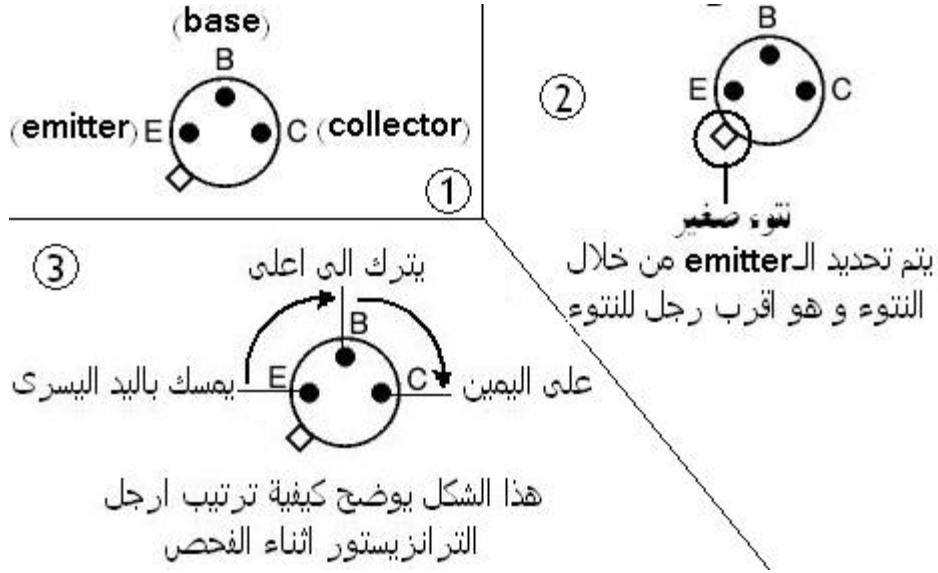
(base)
B
(emitter) E
C (collector)
1

2
B
E
C
نتوء صغير
يتم تحديد الـemitter من خلال النتوء و هو اقرب رجل للنتوء

3
يترك الى اعلى
B
E
C
يمسك باليد اليسرى
على اليمين
هذا الشكل يوضح كيفية ترتيب ارجل الترانزيستور اثناء الفحص